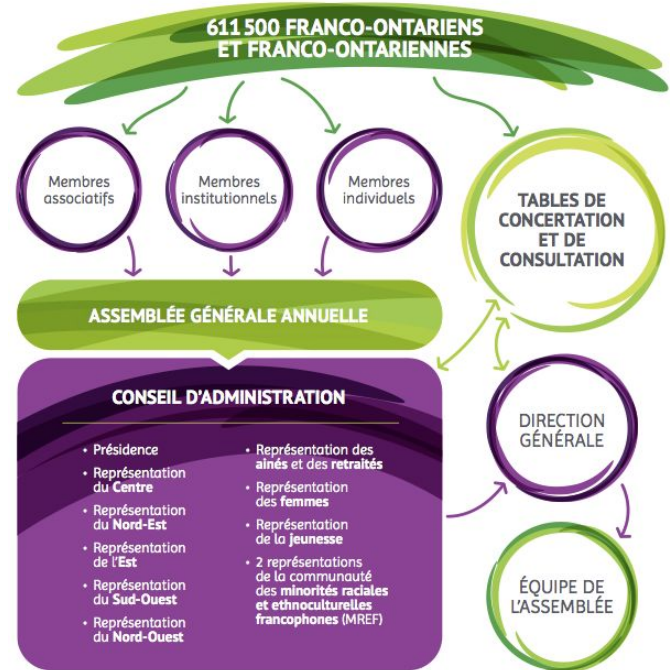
611 500 FRANCO-ONTARIENS ET FRANCO-ONTARIENNES

Membres associatifs

Membres institutionnels

Membres individuels

TABLES DE CONCERTATION ET DE CONSULTATION

ASSEMBLÉE GÉNÉRALE ANNUELLE

CONSEIL D'ADMINISTRATION

• Présidence
• Représentation du Centre
• Représentation du Nord-Est
• Représentation de l'Est
• Représentation du Sud-Ouest
• Représentation du Nord-Ouest

• Représentation des aînés et des retraités
• Représentation des femmes
• Représentation de la jeunesse
• 2 représentations de la communauté des minorités raciales et ethnoculturelles francophones (MREF)

DIRECTION GÉNÉRALE

ÉQUIPE DE L'ASSEMBLÉE